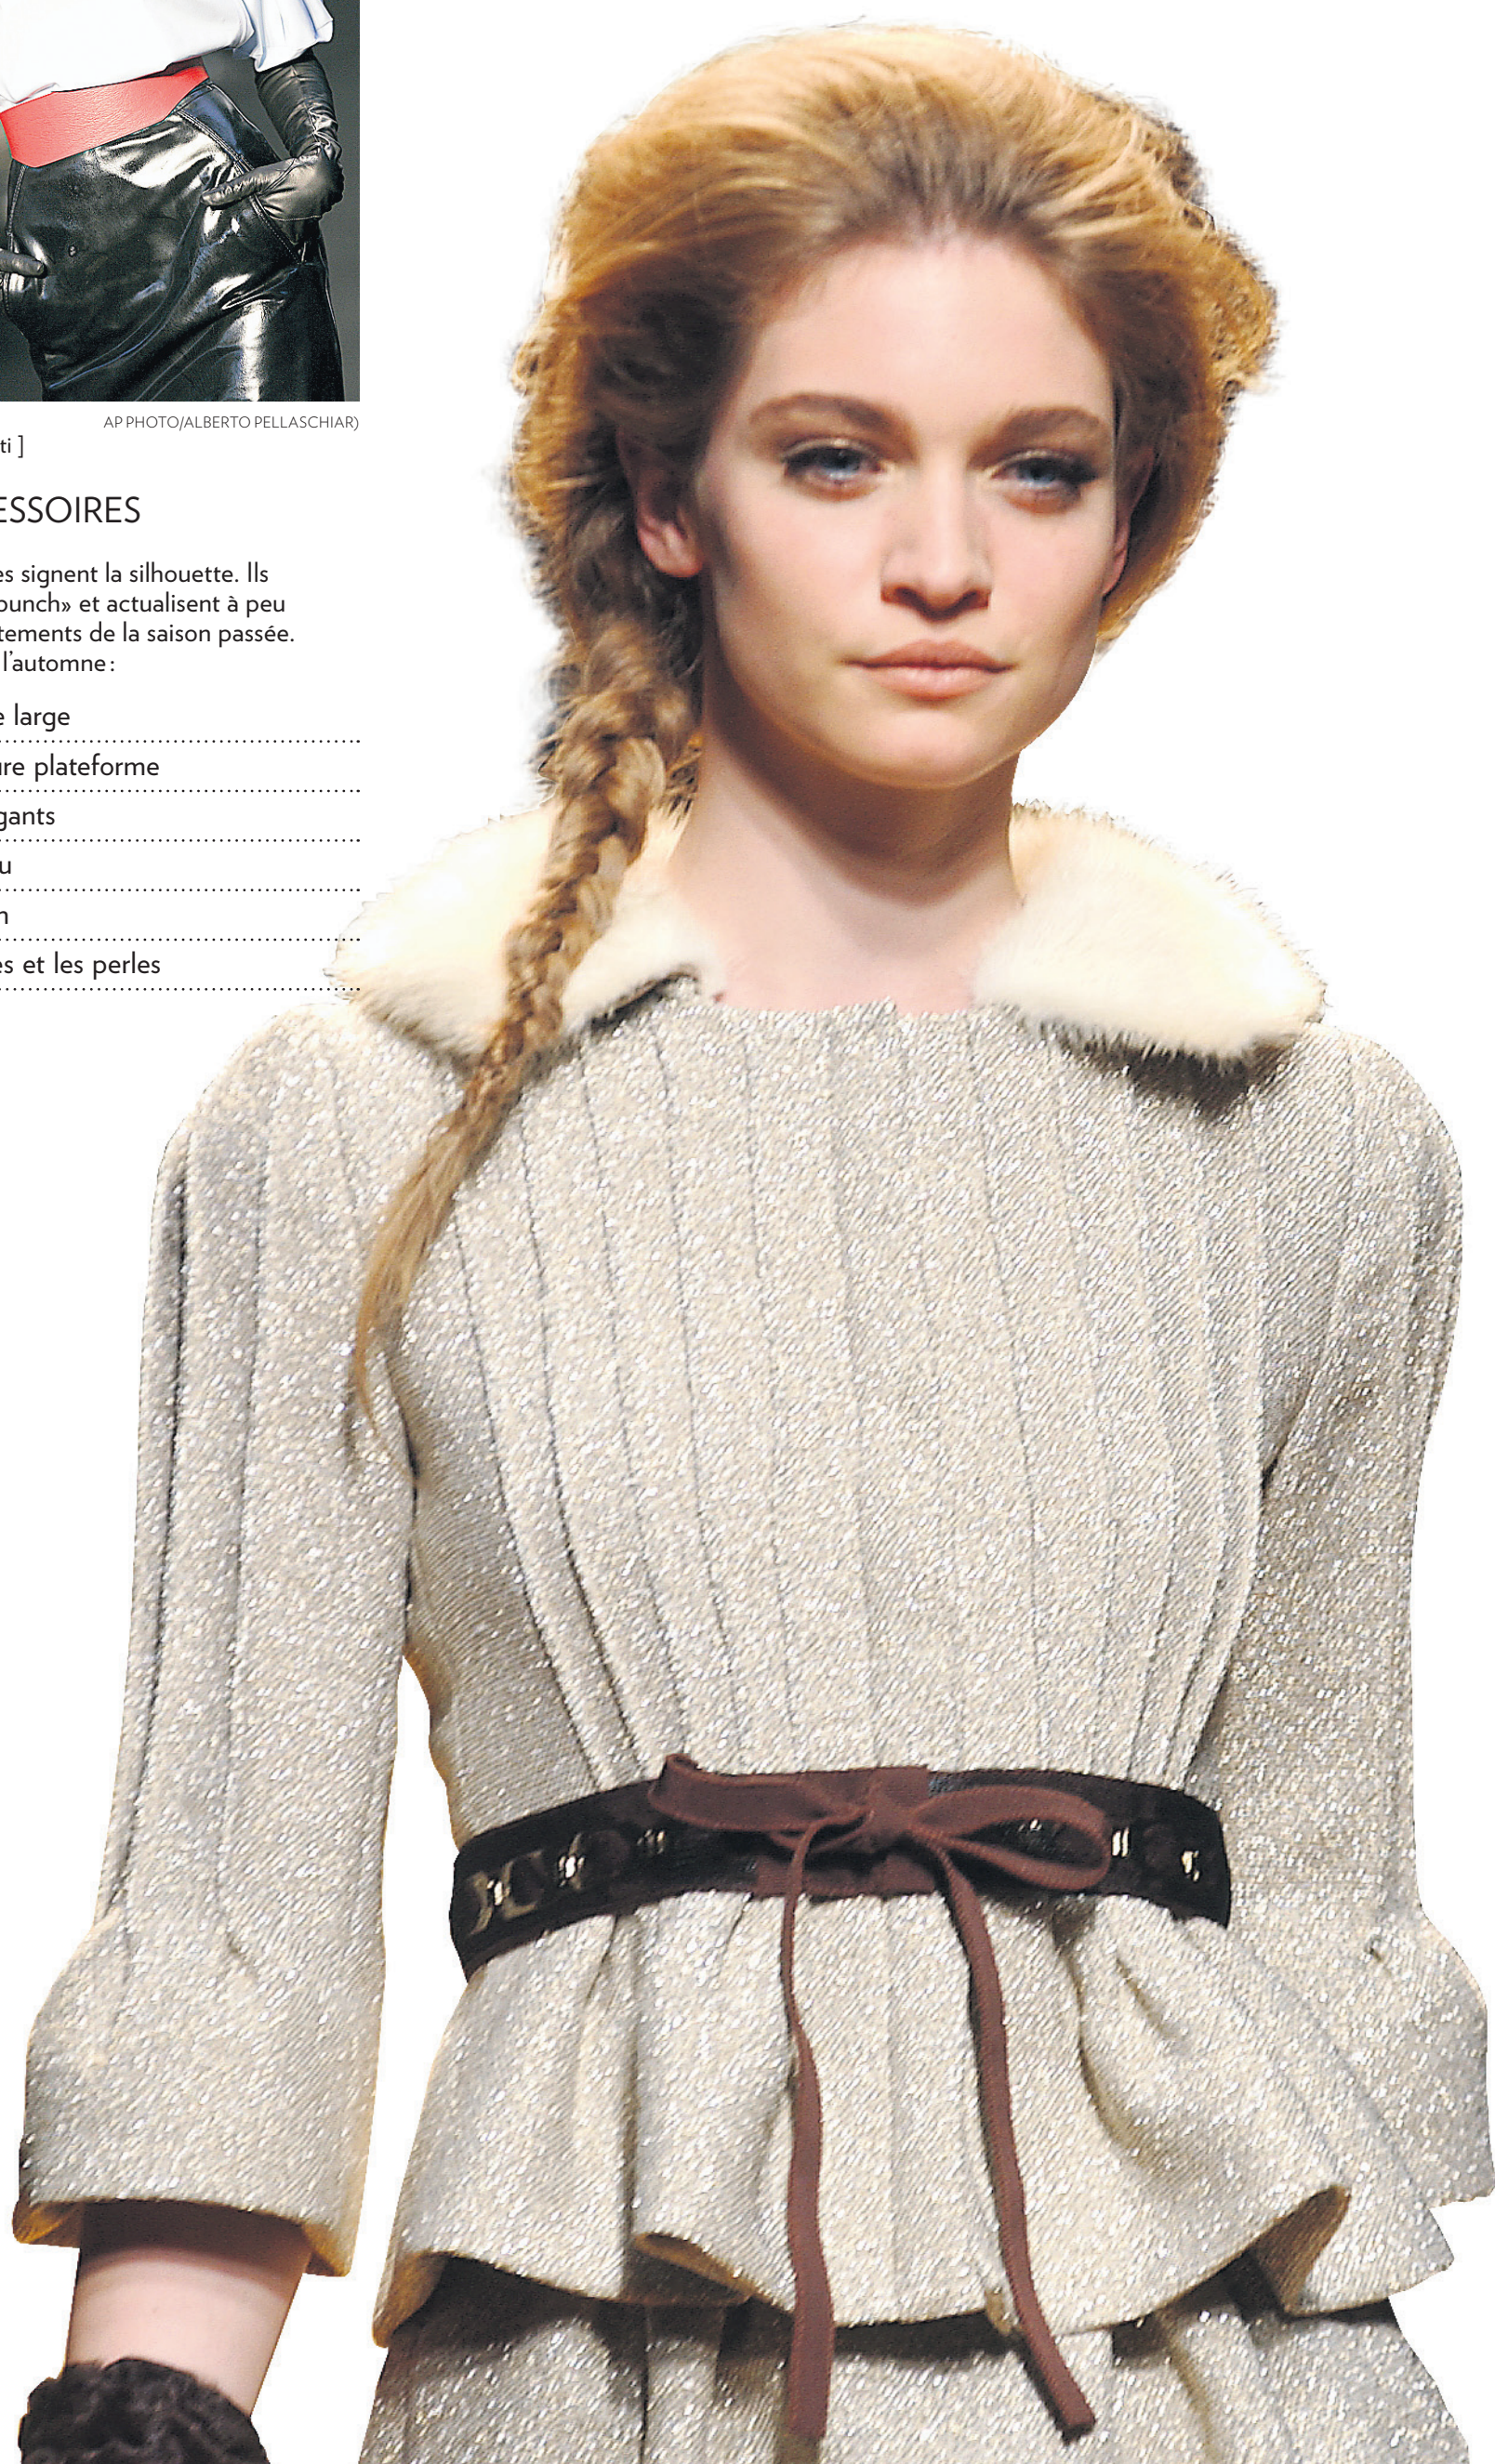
AP PHOTO/ALBERTO PELLASCHIAR)

ti ]

ESSOIRES

es signent la silhouette. Ils ounch» et actualisent à peu tements de la saison passée. l'automne :

e large

re plateforme

gants

u

n

es et les perles